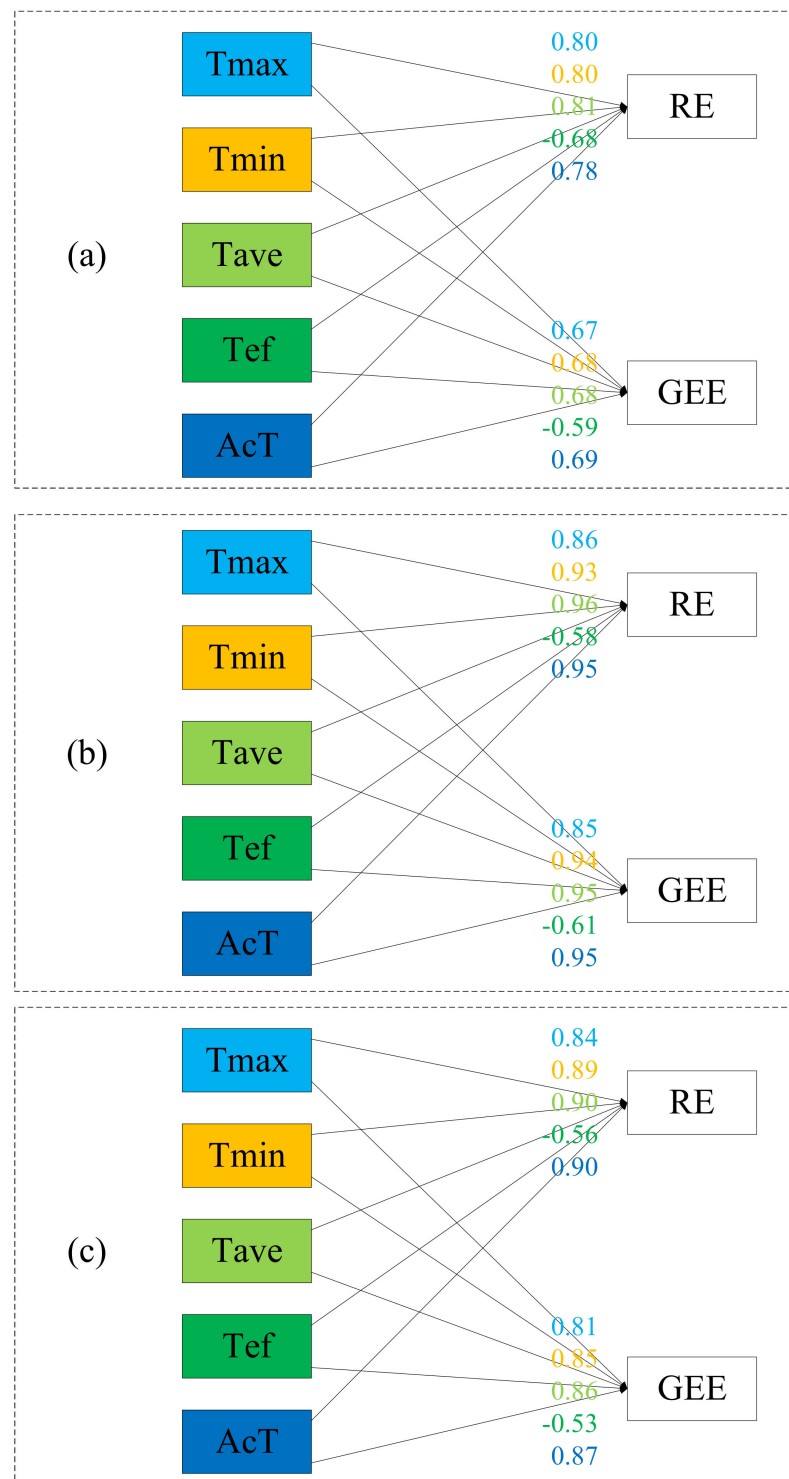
(a)

Tmax
Tmin
Tave
Tef
AcT

0.80
0.80
0.81
-0.68
0.78

RE

0.67
0.68
0.68
-0.59
0.69

GEE

(b)

Tmax
Tmin
Tave
Tef
AcT

0.86
0.93
0.96
-0.58
0.95

RE

0.85
0.94
0.95
-0.61
0.95

GEE

(c)

Tmax
Tmin
Tave
Tef
AcT

0.84
0.89
0.90
-0.56
0.90

RE

0.81
0.85
0.86
-0.53
0.87

GEE